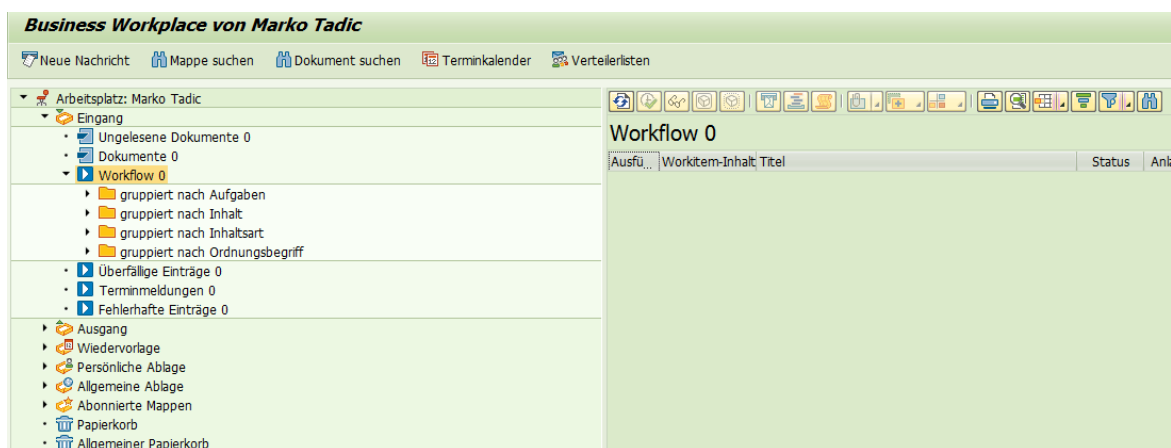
Business Workplace von Marko Tadic

Neue Nachricht   Mappe suchen   Dokument suchen   Terminkalender   Verteilerlisten

Arbeitsplatz: Marko Tadic
Eingang
Ungelesene Dokumente 0
Dokumente 0
Workflow 0
gruppiert nach Aufgaben
gruppiert nach Inhalt
gruppiert nach Inhaltsart
gruppiert nach Ordnungsbegriff
Überfällige Einträge 0
Terminmeldungen 0
Fehlerhafte Einträge 0
Ausgang
Wiedervorlage
Persönliche Ablage
Allgemeine Ablage
Abonnierte Mappen
Papierkorb
Allgemeiner Papierkorb

Workflow 0

| Ausfü... | Workitem-Inhalt | Titel | Status | Anl |
|---|---|---|---|---|